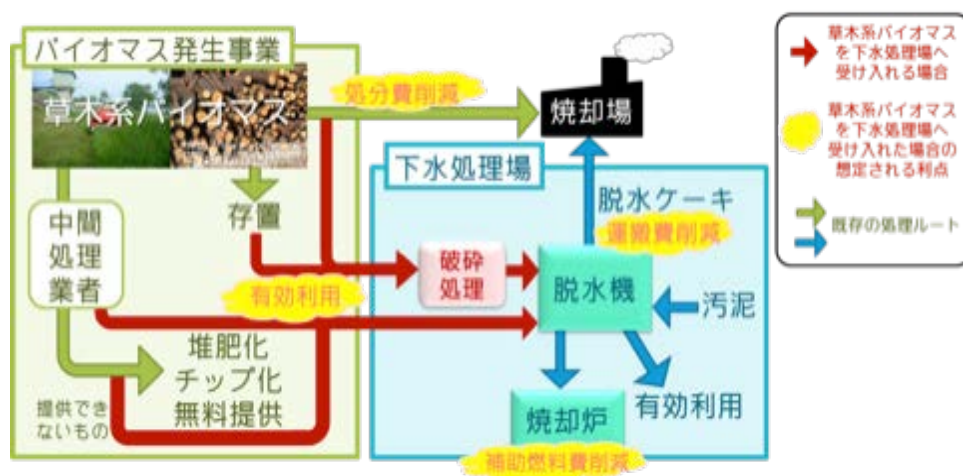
バイオマス発生事業

草木系バイオマス

処分費削減

焼却場

存置

中間処理業者

下水処理場

脱水ケーキ

運搬費削減

破砕処理

脱水機

有効利用

汚泥

堆肥化
チップ化
無料提供

提供できないもの

焼却炉

有効利用

補助燃料費削減

草木系バイオマスを下水処理場へ受け入れる場合

草木系バイオマスを下水処理場へ受け入れた場合の想定される利点

既存の処理ルート